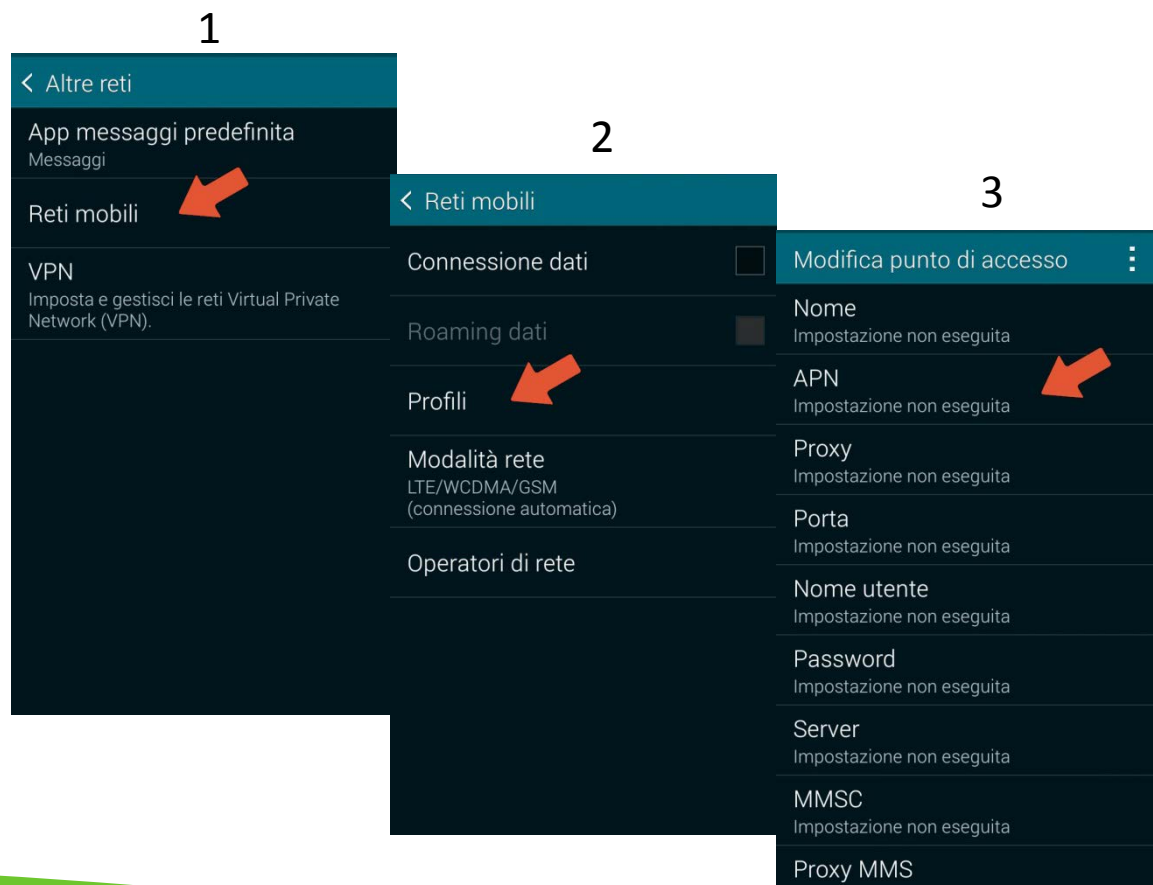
1

< Altre reti

App messaggi predefinita
Messaggi

Reti mobili

VPN
Imposta e gestisci le reti Virtual Private Network (VPN).

2

< Reti mobili

Connessione dati

Roaming dati

Profili

Modalità rete
LTE/WCDMA/GSM
(connessione automatica)

Operatori di rete

3

Modifica punto di accesso

Nome
Impostazione non eseguita

APN
Impostazione non eseguita

Proxy
Impostazione non eseguita

Porta
Impostazione non eseguita

Nome utente
Impostazione non eseguita

Password
Impostazione non eseguita

Server
Impostazione non eseguita

MMSC
Impostazione non eseguita

Proxy MMS